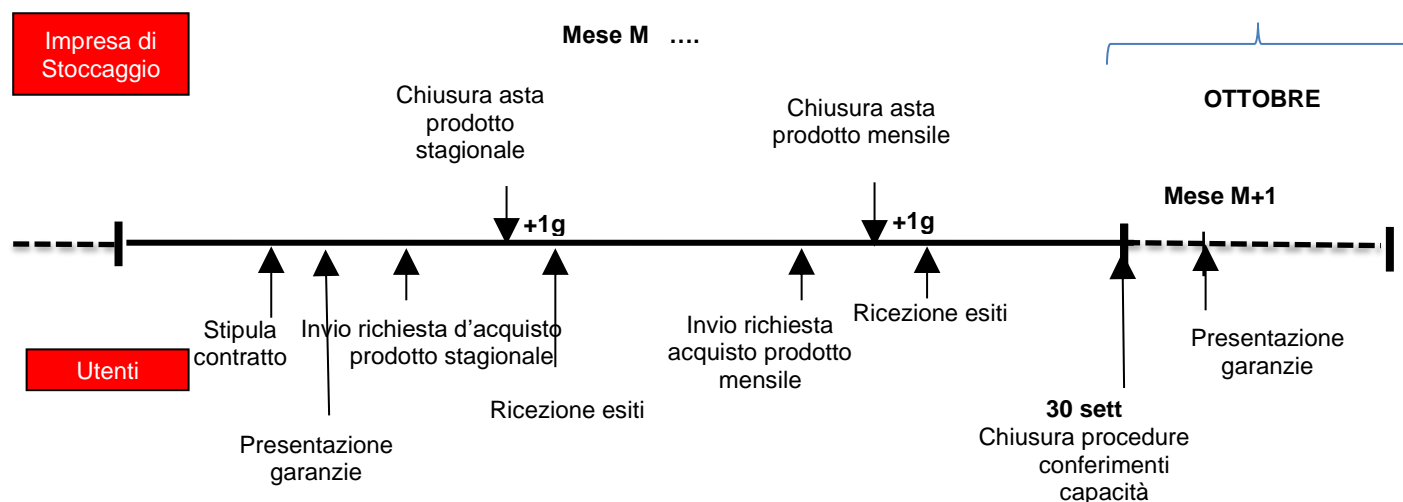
Impresa di Stoccaggio

Mese M ….

OTTOBRE

Chiusura asta prodotto stagionale

Chiusura asta prodotto mensile

+1g

+1g

Mese M+1

Stipula contratto

Invio richiesta d'acquisto prodotto stagionale

Invio richiesta acquisto prodotto mensile

Ricezione esiti

Presentazione garanzie

Utenti

Ricezione esiti

Presentazione garanzie

**30 sett**
Chiusura procedure conferimenti capacità